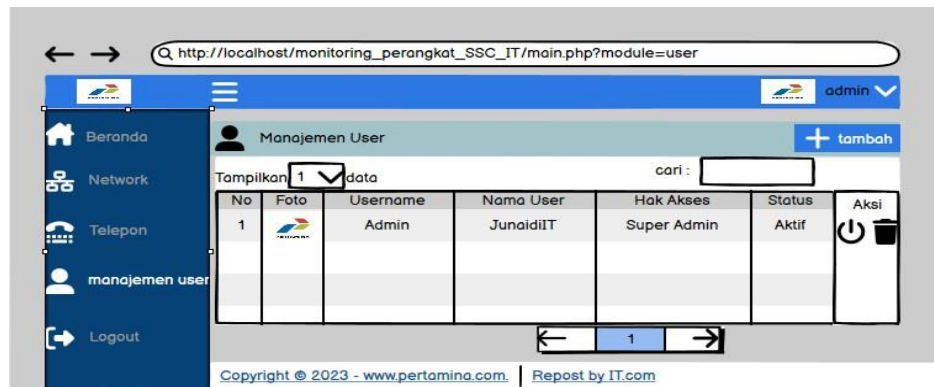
← → http://localhost/monitoring_perangkat_SSC_IT/main.php?module=user

admin

Beranda

Network

Telepon

manajemen user

Logout

Manajemen User

+ tambah

Tampilkan 1 data

cari :

| No | Foto | Username | Nama User | Hak Akses | Status | Aksi |
|---|---|---|---|---|---|---|
| 1 | | Admin | JunaidiIT | Super Admin | Aktif | |
| | | | | | | |
| | | | | | | |
| | | | | | | |

1

Copyright © 2023 - www.pertamina.com. | Repost by IT.com